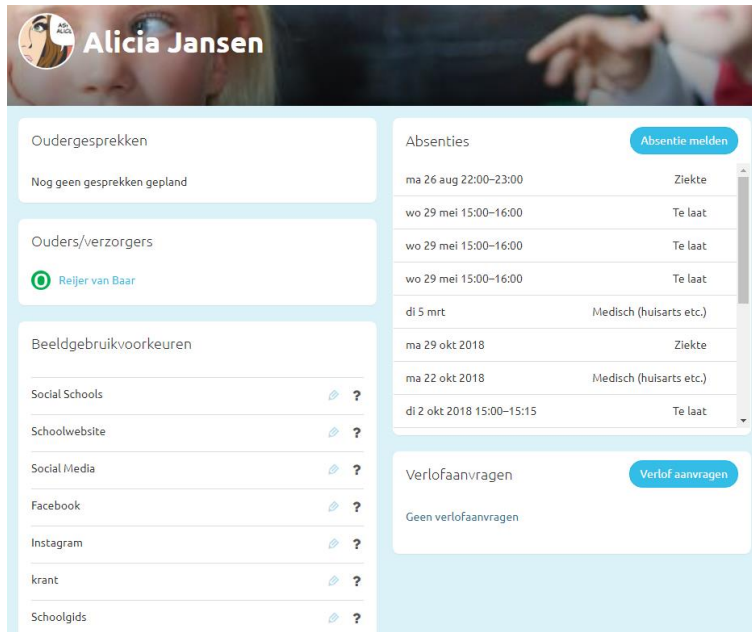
Alicia Jansen

Oudergesprekken

Nog geen gesprekken gepland

Ouders/verzorgers

Reijer van Baar

Beeldgebruikvoorkeuren

Social Schools ?
Schoolwebsite ?
Social Media ?
Facebook ?
Instagram ?
krant ?
Schoolgids ?

Absenties

Absentie melden

| | |
|---|---|
| ma 26 aug 22:00–23:00 | Ziekte |
| wo 29 mei 15:00–16:00 | Te laat |
| wo 29 mei 15:00–16:00 | Te laat |
| wo 29 mei 15:00–16:00 | Te laat |
| di 5 mrt | Medisch (huisarts etc.) |
| ma 29 okt 2018 | Ziekte |
| ma 22 okt 2018 | Medisch (huisarts etc.) |
| di 2 okt 2018 15:00–15:15 | Te laat |

Verlofaanvragen

Verlof aanvragen

Geen verlofaanvragen